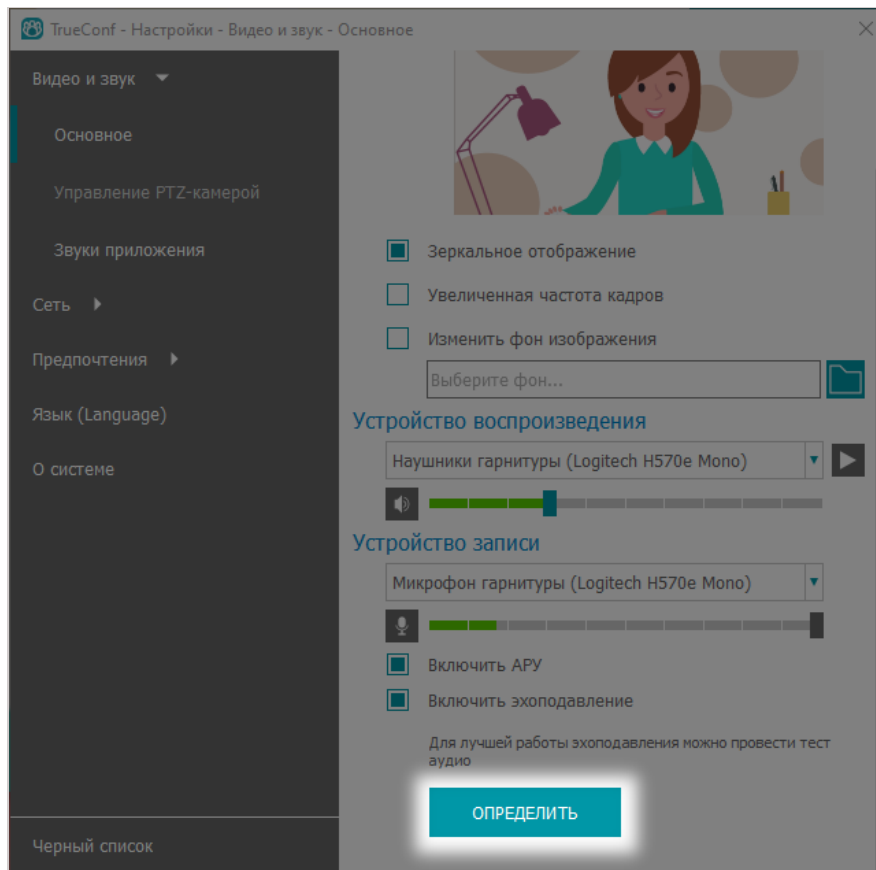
TrueConf - Настройки - Видео и звук - Основное

Видео и звук

Основное

Управление PTZ-камерой

Звуки приложения

Сеть

Предпочтения

Язык (Language)

О системе

Черный список

Зеркальное отображение

Увеличенная частота кадров

Изменить фон изображения

Выберите фон...

Устройство воспроизведения

Наушники гарнитуры (Logitech H570e Mono)

Устройство записи

Микрофон гарнитуры (Logitech H570e Mono)

Включить АРУ

Включить эхоподавление

Для лучшей работы эхоподавления можно провести тест аудио

ОПРЕДЕЛИТЬ